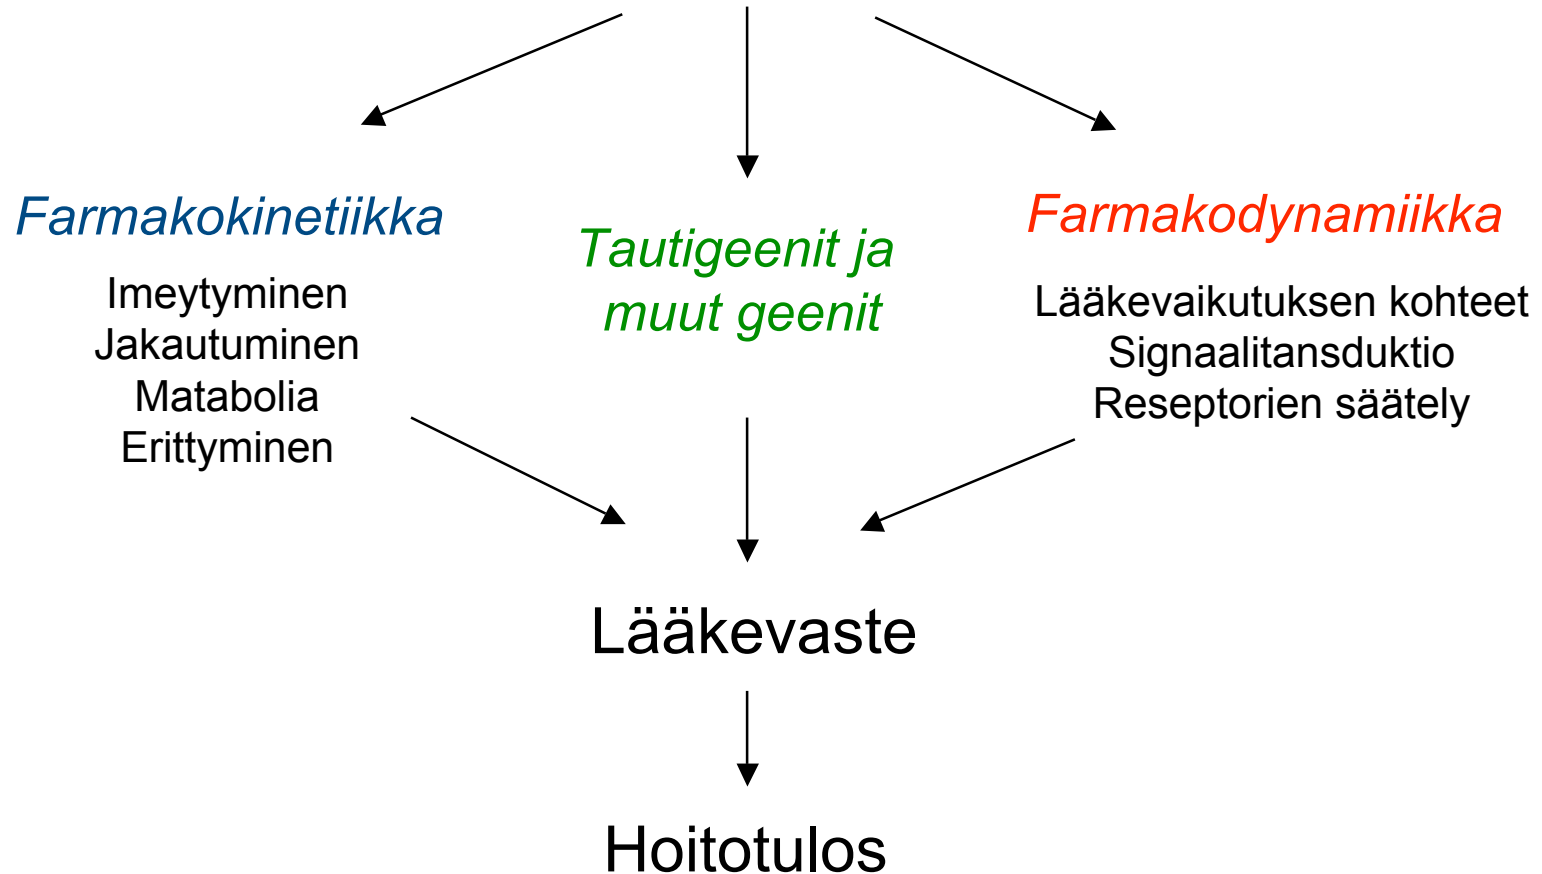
Farmakokinetiikka

Imeytyminen
Jakautuminen
Matabolia
Erittyminen

Tautigeenit ja muut geenit

Farmakodynamiikka

Lääkevaikutuksen kohteet
Signaalitansduktio
Reseptorien säätely

Lääkevaste

Hoitotulos